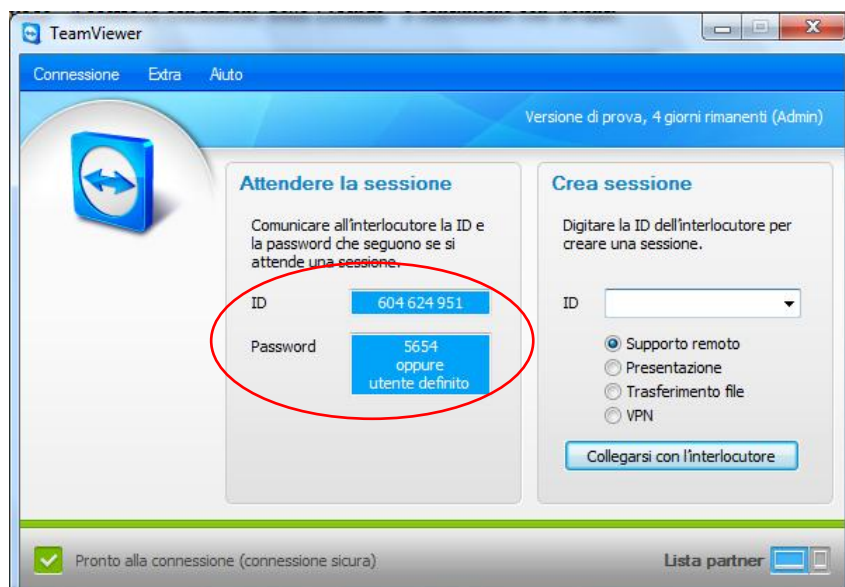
TeamViewer

Connessione Extra Aiuto

Versione di prova, 4 giorni rimanenti (Admin)

Attendere la sessione

Comunicare all'interlocutore la ID e la password che seguono se si attende una sessione.

ID 604 624 951

Password 5654 oppure utente definito

Crea sessione

Digitare la ID dell'interlocutore per creare una sessione.

ID

Supporto remoto
Presentazione
Trasferimento file
VPN

Collegarsi con l'interlocutore

Pronto alla connessione (connessione sicura)

Lista partner